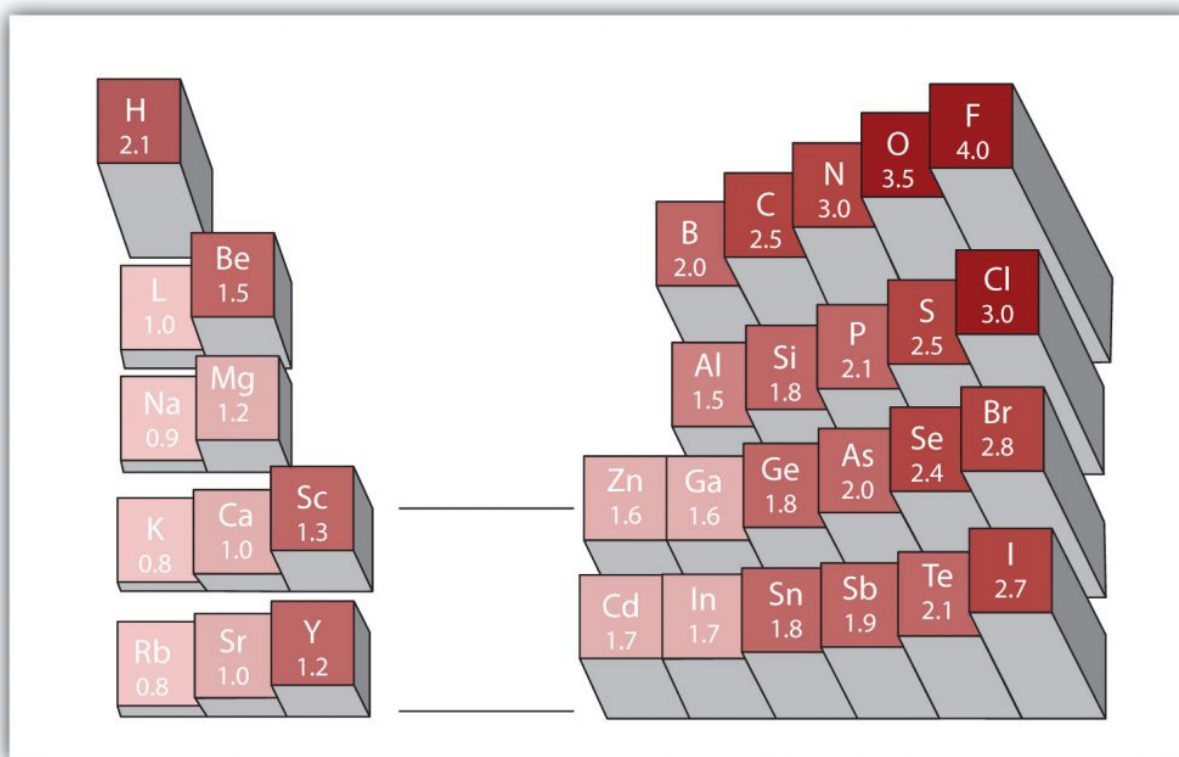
H
2.1

Be
1.5

L
1.0

Na
0.9

Mg
1.2

K
0.8

Ca
1.0

Sc
1.3

Rb
0.8

Sr
1.0

Y
1.2

F
4.0

O
3.5

N
3.0

C
2.5

B
2.0

Cl
3.0

S
2.5

P
2.1

Si
1.8

Al
1.5

Br
2.8

Se
2.4

As
2.0

Ge
1.8

Ga
1.6

Zn
1.6

I
2.7

Te
2.1

Sb
1.9

Sn
1.8

In
1.7

Cd
1.7